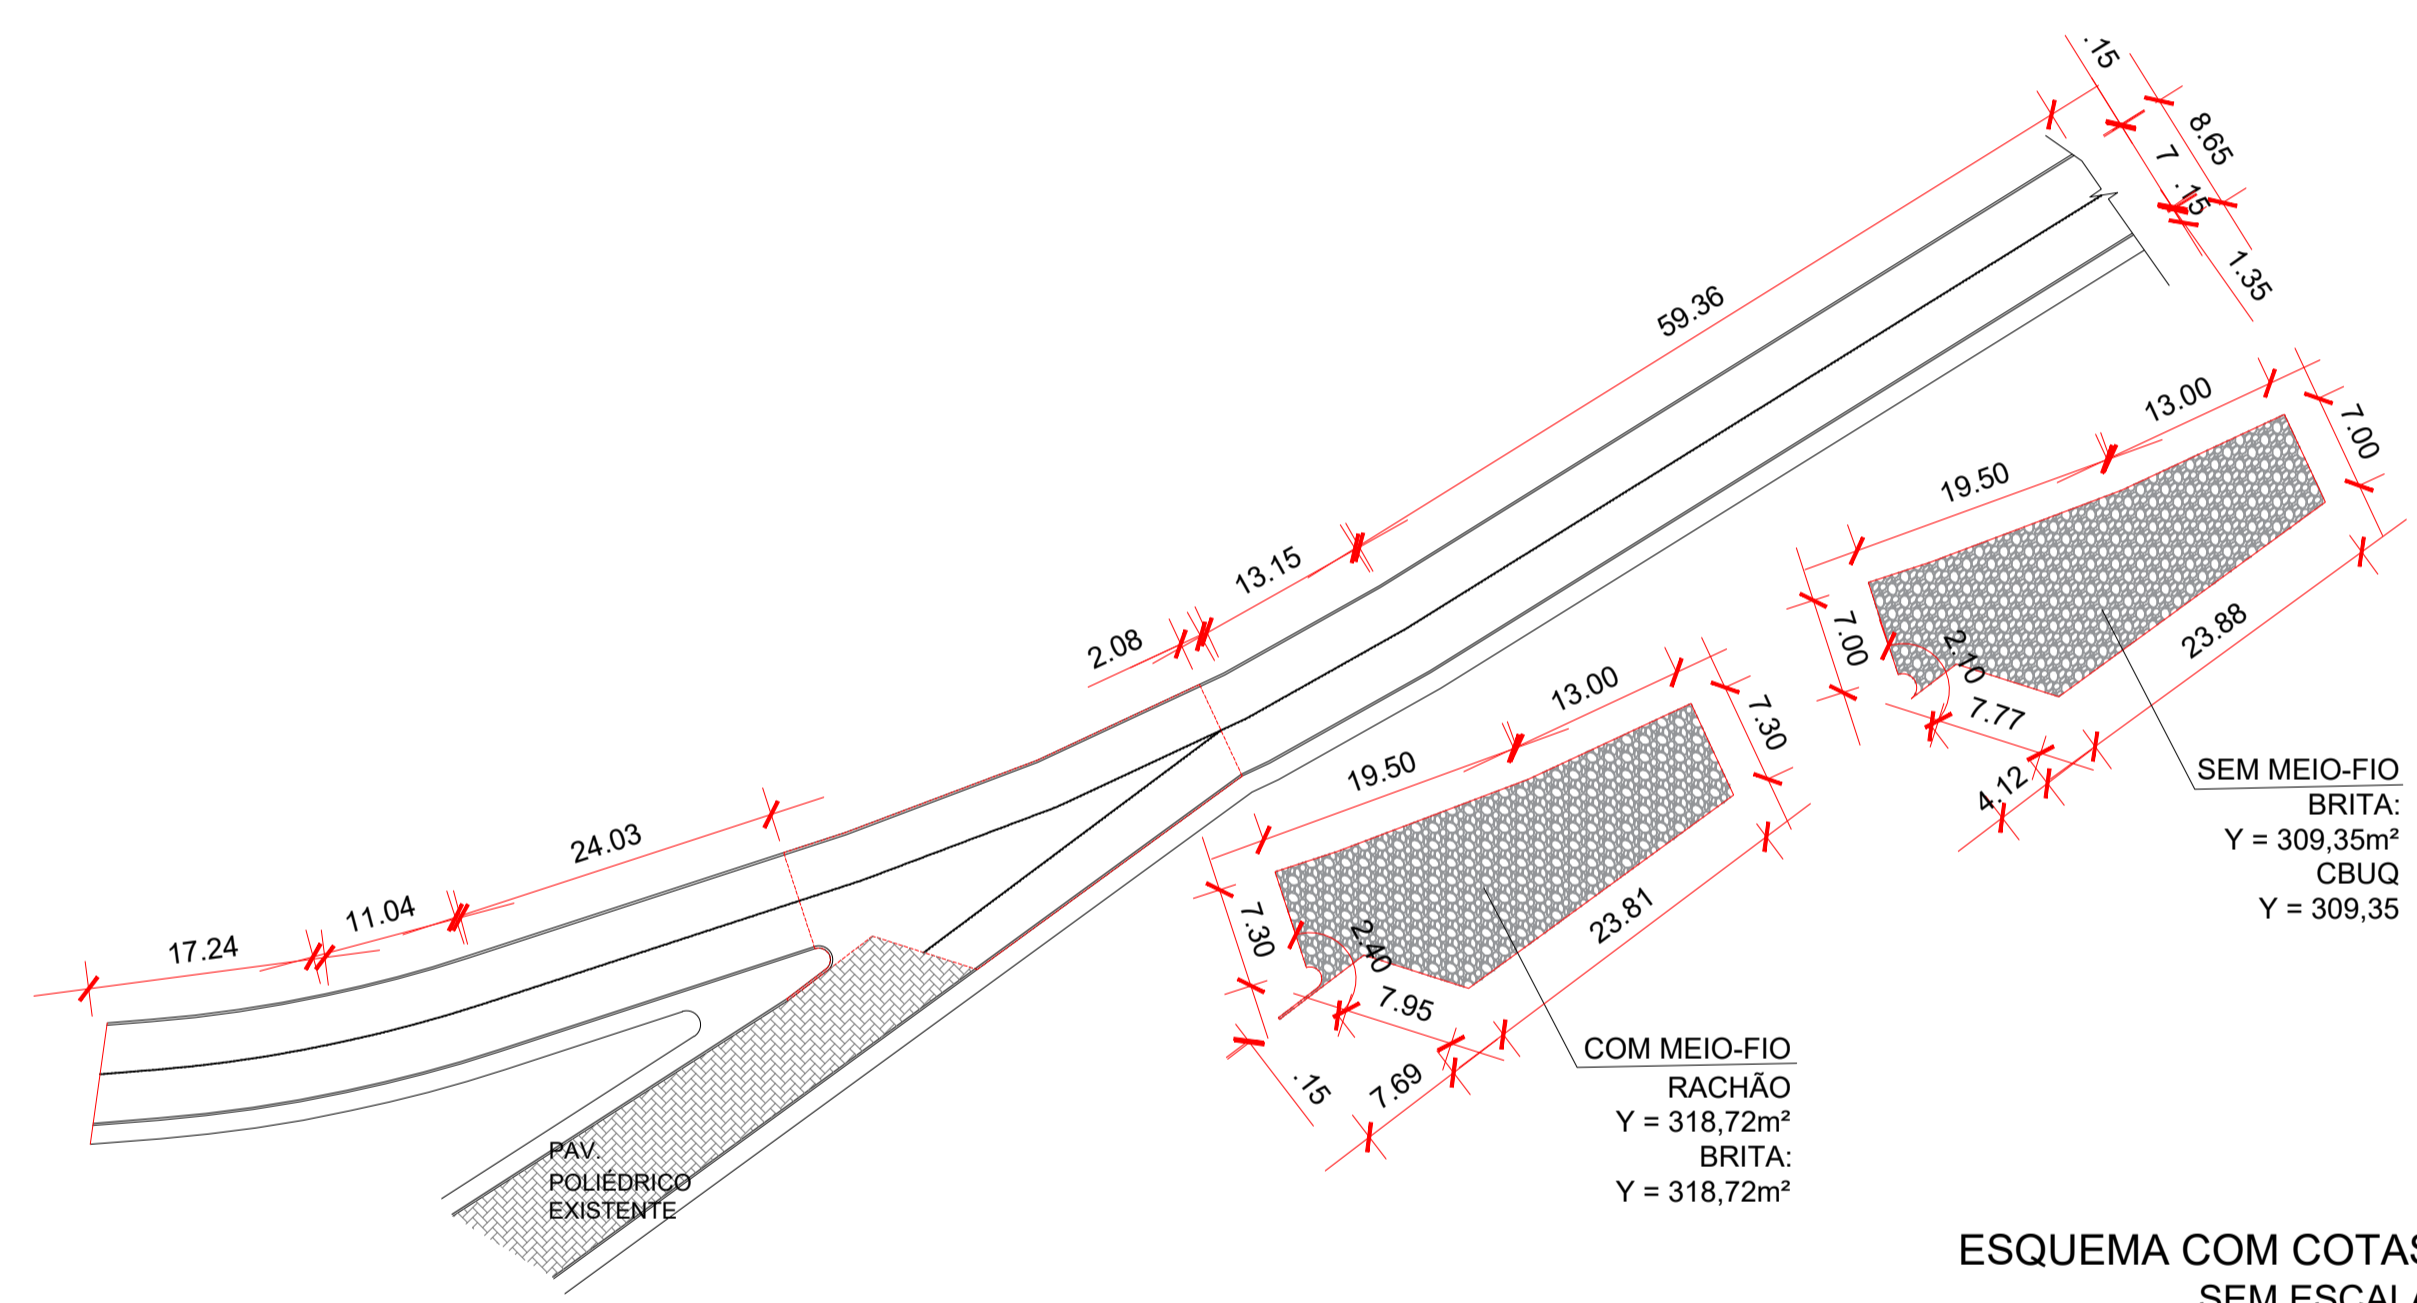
.15
8.65
7
.15
1.35
59.36
13.00
7.00
19.50
13.15
7.00
2.10
23.88
2.08
13.00
7.30
7.77
4.12
19.50
24.03
SEM MEIO-FIO
BRITA:
Y = 309,35m²
CBUQ
Y = 309,35
11.04
17.24
7.30
2.40
23.81
7.95
.15
7.69
COM MEIO-FIO
RACHÃO
Y = 318,72m²
BRITA:
Y = 318,72m²
PAV.
POLIÉDRICO
EXISTENTE
ESQUEMA COM COTAS
SEM ESCALA